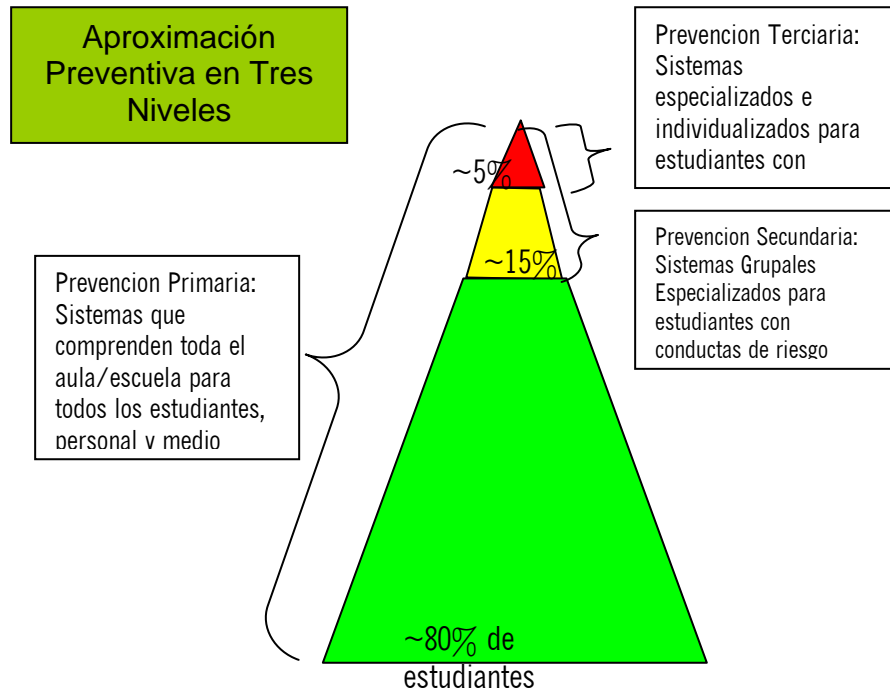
Aproximación Preventiva en Tres Niveles

Prevencion Terciaria: Sistemas especializados e individualizados para estudiantes con

~5%

Prevencion Secundaria: Sistemas Grupales Especializados para estudiantes con conductas de riesgo

~15%

Prevencion Primaria: Sistemas que comprenden toda el aula/escuela para todos los estudiantes, personal y medio

~80% de estudiantes